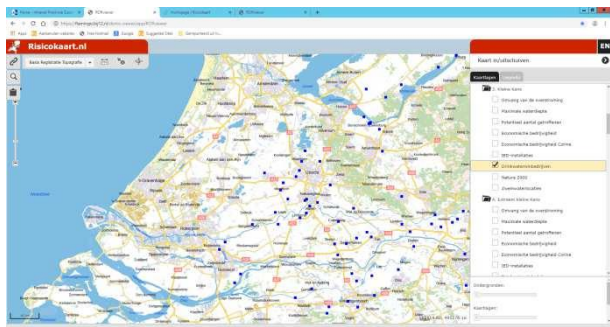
Risicokaart.nl

Basis Registratie Topografie

EN

Kaart in/uitschuiven

Kaartlagen

Legenda

3. Kleine kans

Omvang van de overstroming

Maximale waterdiepte

Potentieel aantal getroffenen

Economische bedrijvigheid

Economische bedrijvigheid Corine

IED-installaties

Drinkwaterinnamepunt

Natura 2000

Zwemwaterlocaties

4. Extreem kleine kans

Omvang van de overstroming

Maximale waterdiepte

Potentieel aantal getroffenen

Economische bedrijvigheid

Economische bedrijvigheid Corine

IED-installaties

Ondergronden:

Kaartlagen: